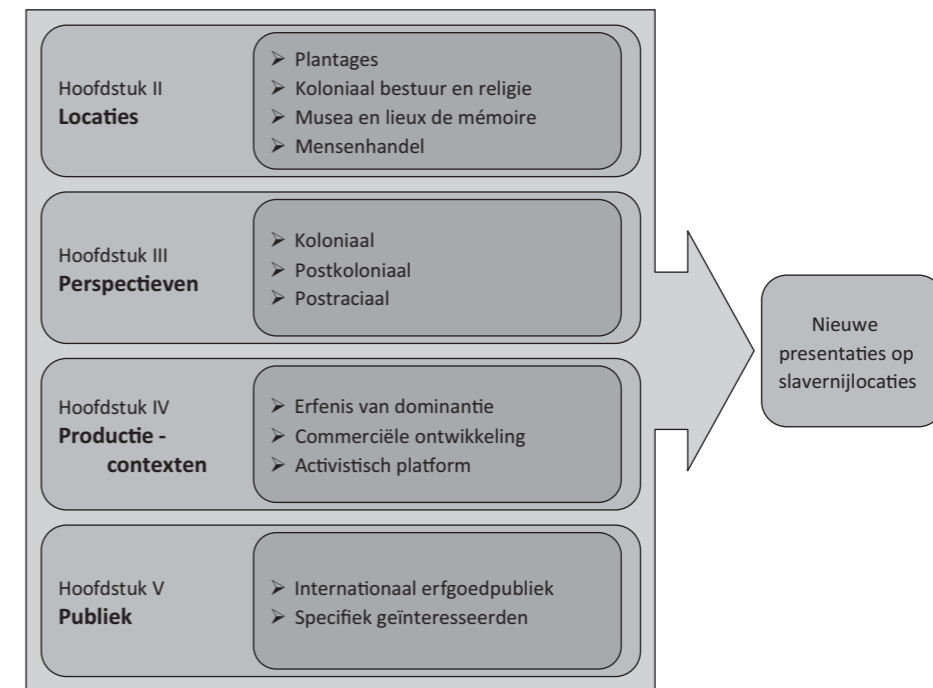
Hoofdstuk II
**Locaties**

➢ Plantages
➢ Koloniaal bestuur en religie
➢ Musea en lieux de mémoire
➢ Mensenhandel

Hoofdstuk III
**Perspectieven**

➢ Koloniaal
➢ Postkoloniaal
➢ Postraciaal

Hoofdstuk IV
**Productie - contexten**

➢ Erfenis van dominantie
➢ Commerciële ontwikkeling
➢ Activistisch platform

Hoofdstuk V
**Publiek**

➢ Internationaal erfgoedpubliek
➢ Specifiek geïnteresseerden

Nieuwe presentaties op slavernijlocaties